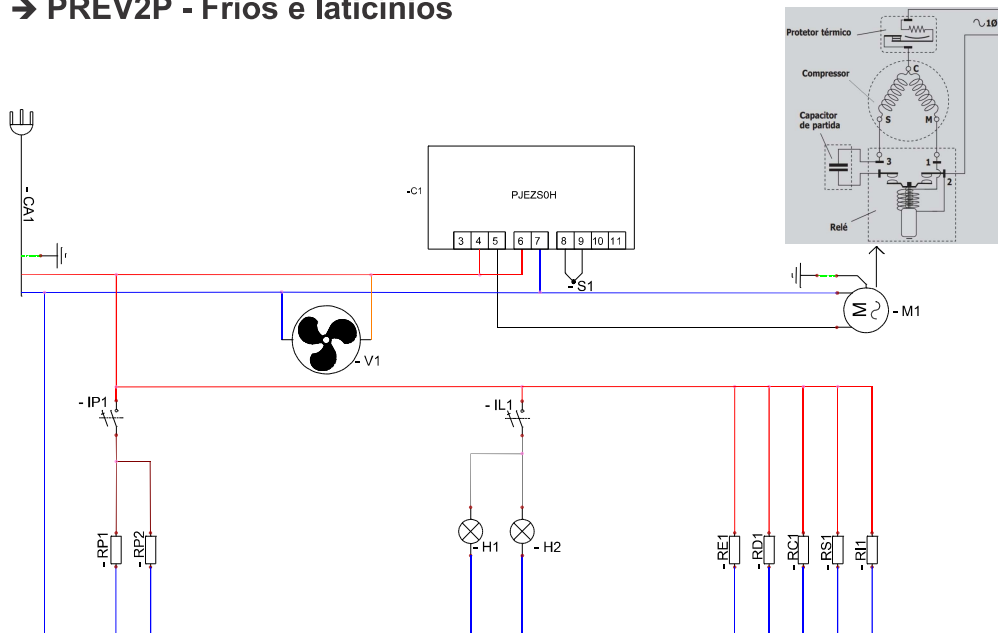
➔ PREV2P - Frios e laticínios

Protetor térmico
Compressor
Capacitor de partida
C
S
M
3
1
2
Relé
~1Ø

-CA1
-C1
PJEZS0H
3 4 5 6 7 8 9 10 11
-S1
-M1
M
-V1
-IP1
-IL1
-RP1
-RP2
-H1
-H2
-RE1
-RD1
-RC1
-RS1
-RI1